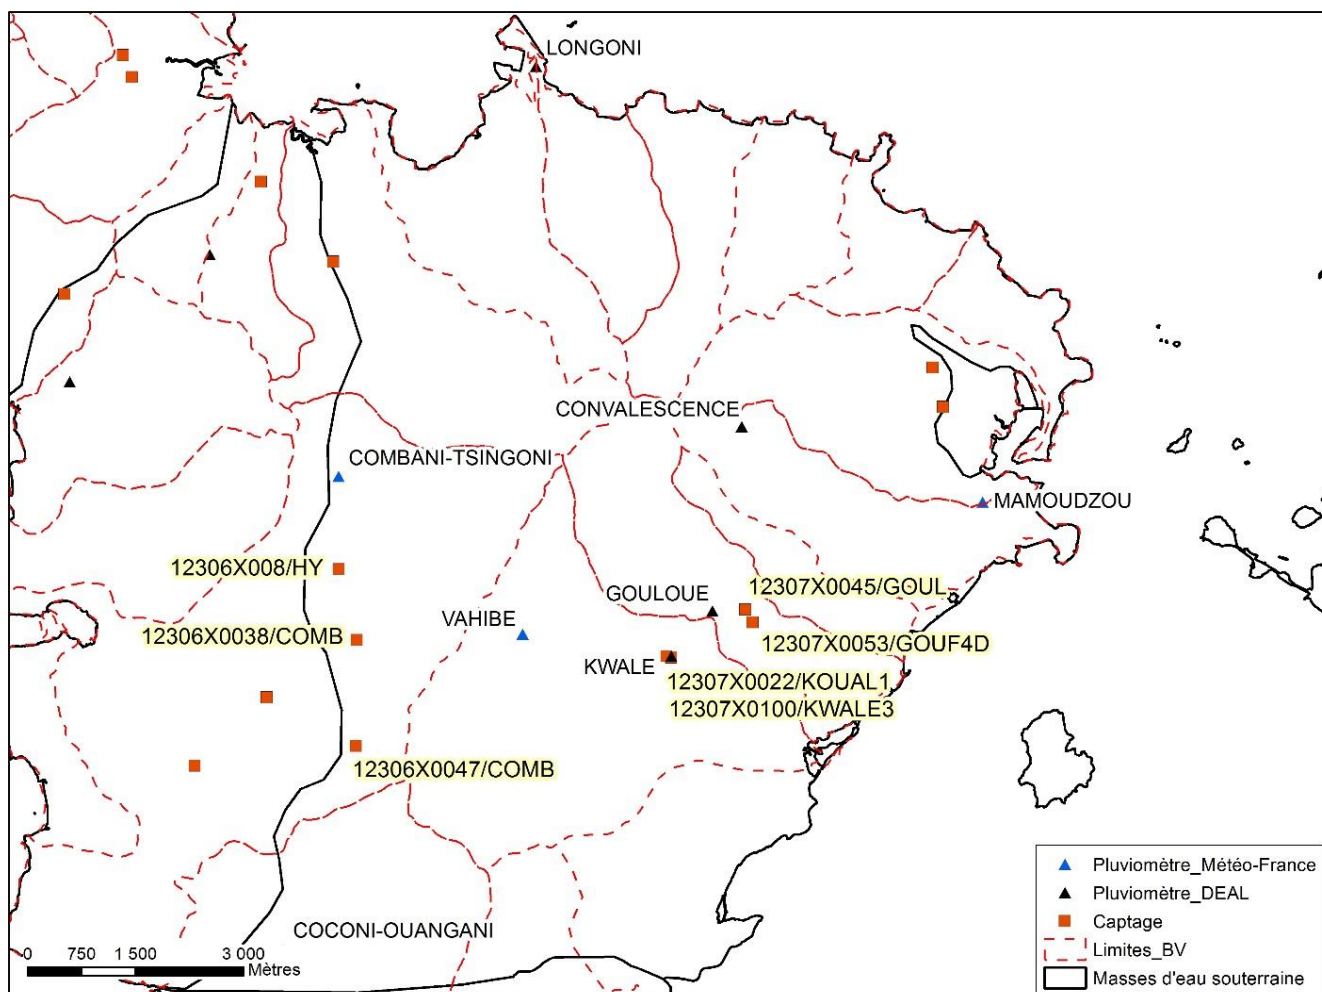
LONGONI

CONVALESCENCE

COMBANI-TSINGONI

MAMOUDZOU

12306X008/HY

12307X0045/GOUL

GOULOUE

VAHIBE

12306X0038/COMB

12307X0053/GOUF4D

KWALE

12307X0022/KOUAL1

12307X0100/KWALE3

12306X0047/COMB

COCONI-OUANGANI

0 750 1 500 3 000 Mètres

Pluviomètre_Météo-France
Pluviomètre_DEAL
Captage
Limites_BV
Masses d'eau souterraine